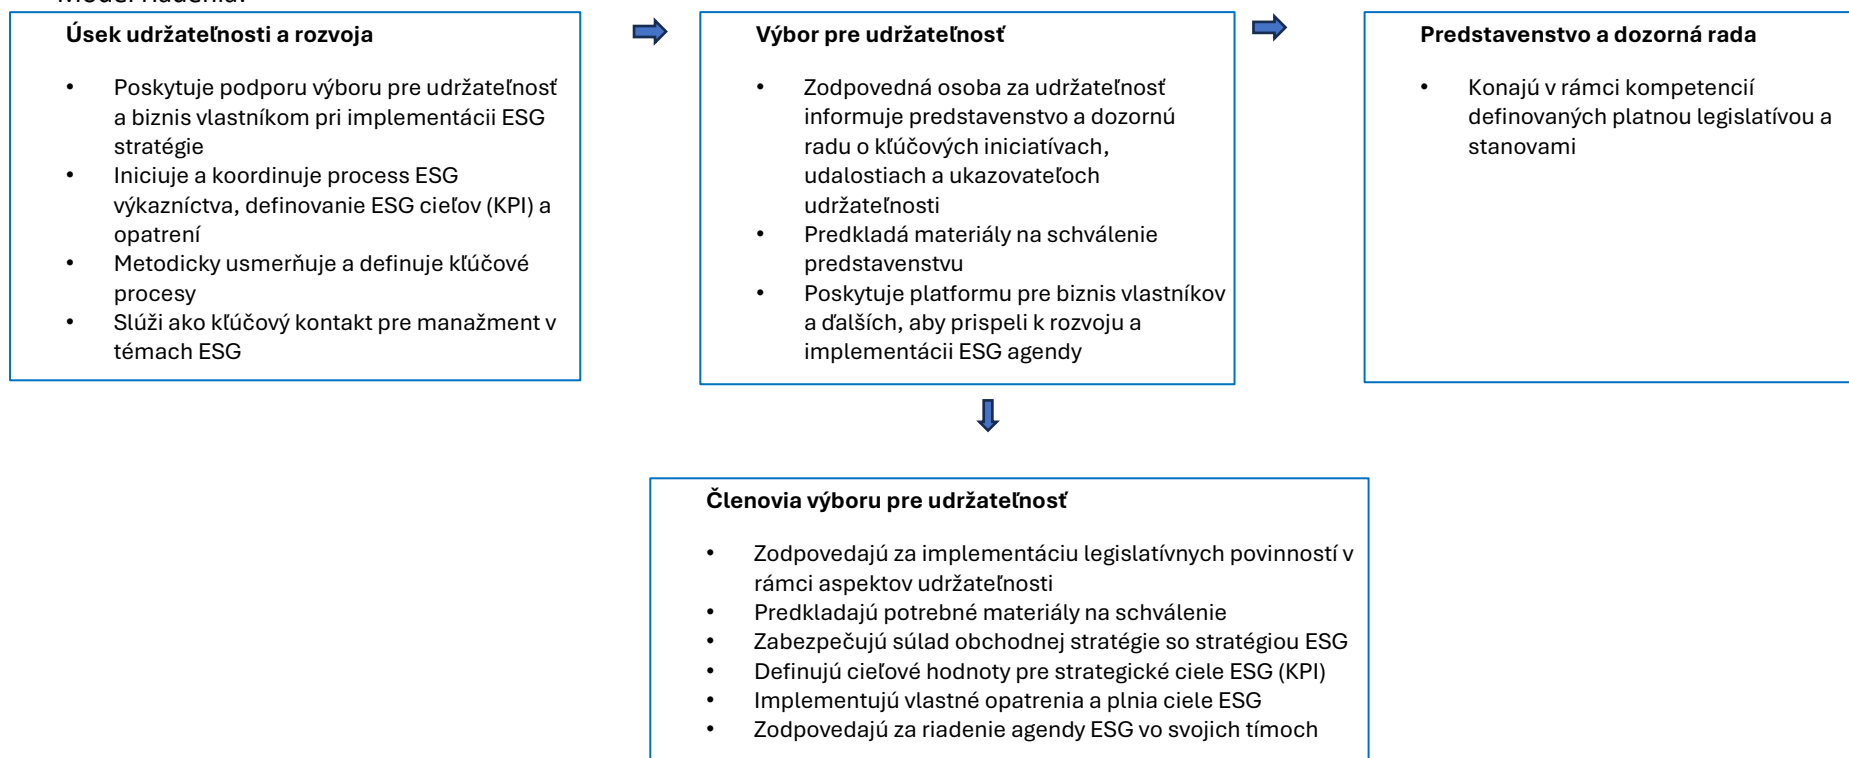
Úsek udržateľnosti a rozvoja

- Poskytuje podporu výboru pre udržateľnosť a biznis vlastníkom pri implementácii ESG stratégie
- Iniciuje a koordinuje process ESG výkazníctva, definovanie ESG cieľov (KPI) a opatrení
- Metodicky usmerňuje a definuje kľúčové procesy
- Slúži ako kľúčový kontakt pre manažment v témach ESG

Výbor pre udržateľnosť

- Zodpovedná osoba za udržateľnosť informuje predstavenstvo a dozornú radu o kľúčových iniciatívach, udalostiach a ukazovateľoch udržateľnosti
- Predkladá materiály na schválenie predstavenstvu
- Poskytuje platformu pre biznis vlastníkov a ďalších, aby prispeli k rozvoju a implementácii ESG agendy

Predstavenstvo a dozorná rada

- Konajú v rámci kompetencií definovaných platnou legislatívou a stanovami

Členovia výboru pre udržateľnosť

- Zodpovedajú za implementáciu legislatívnych povinností v rámci aspektov udržateľnosti
- Predkladajú potrebné materiály na schválenie
- Zabezpečujú súlad obchodnej stratégie so stratégiou ESG
- Definujú cieľové hodnoty pre strategické ciele ESG (KPI)
- Implementujú vlastné opatrenia a plnia ciele ESG
- Zodpovedajú za riadenie agendy ESG vo svojich tímoch